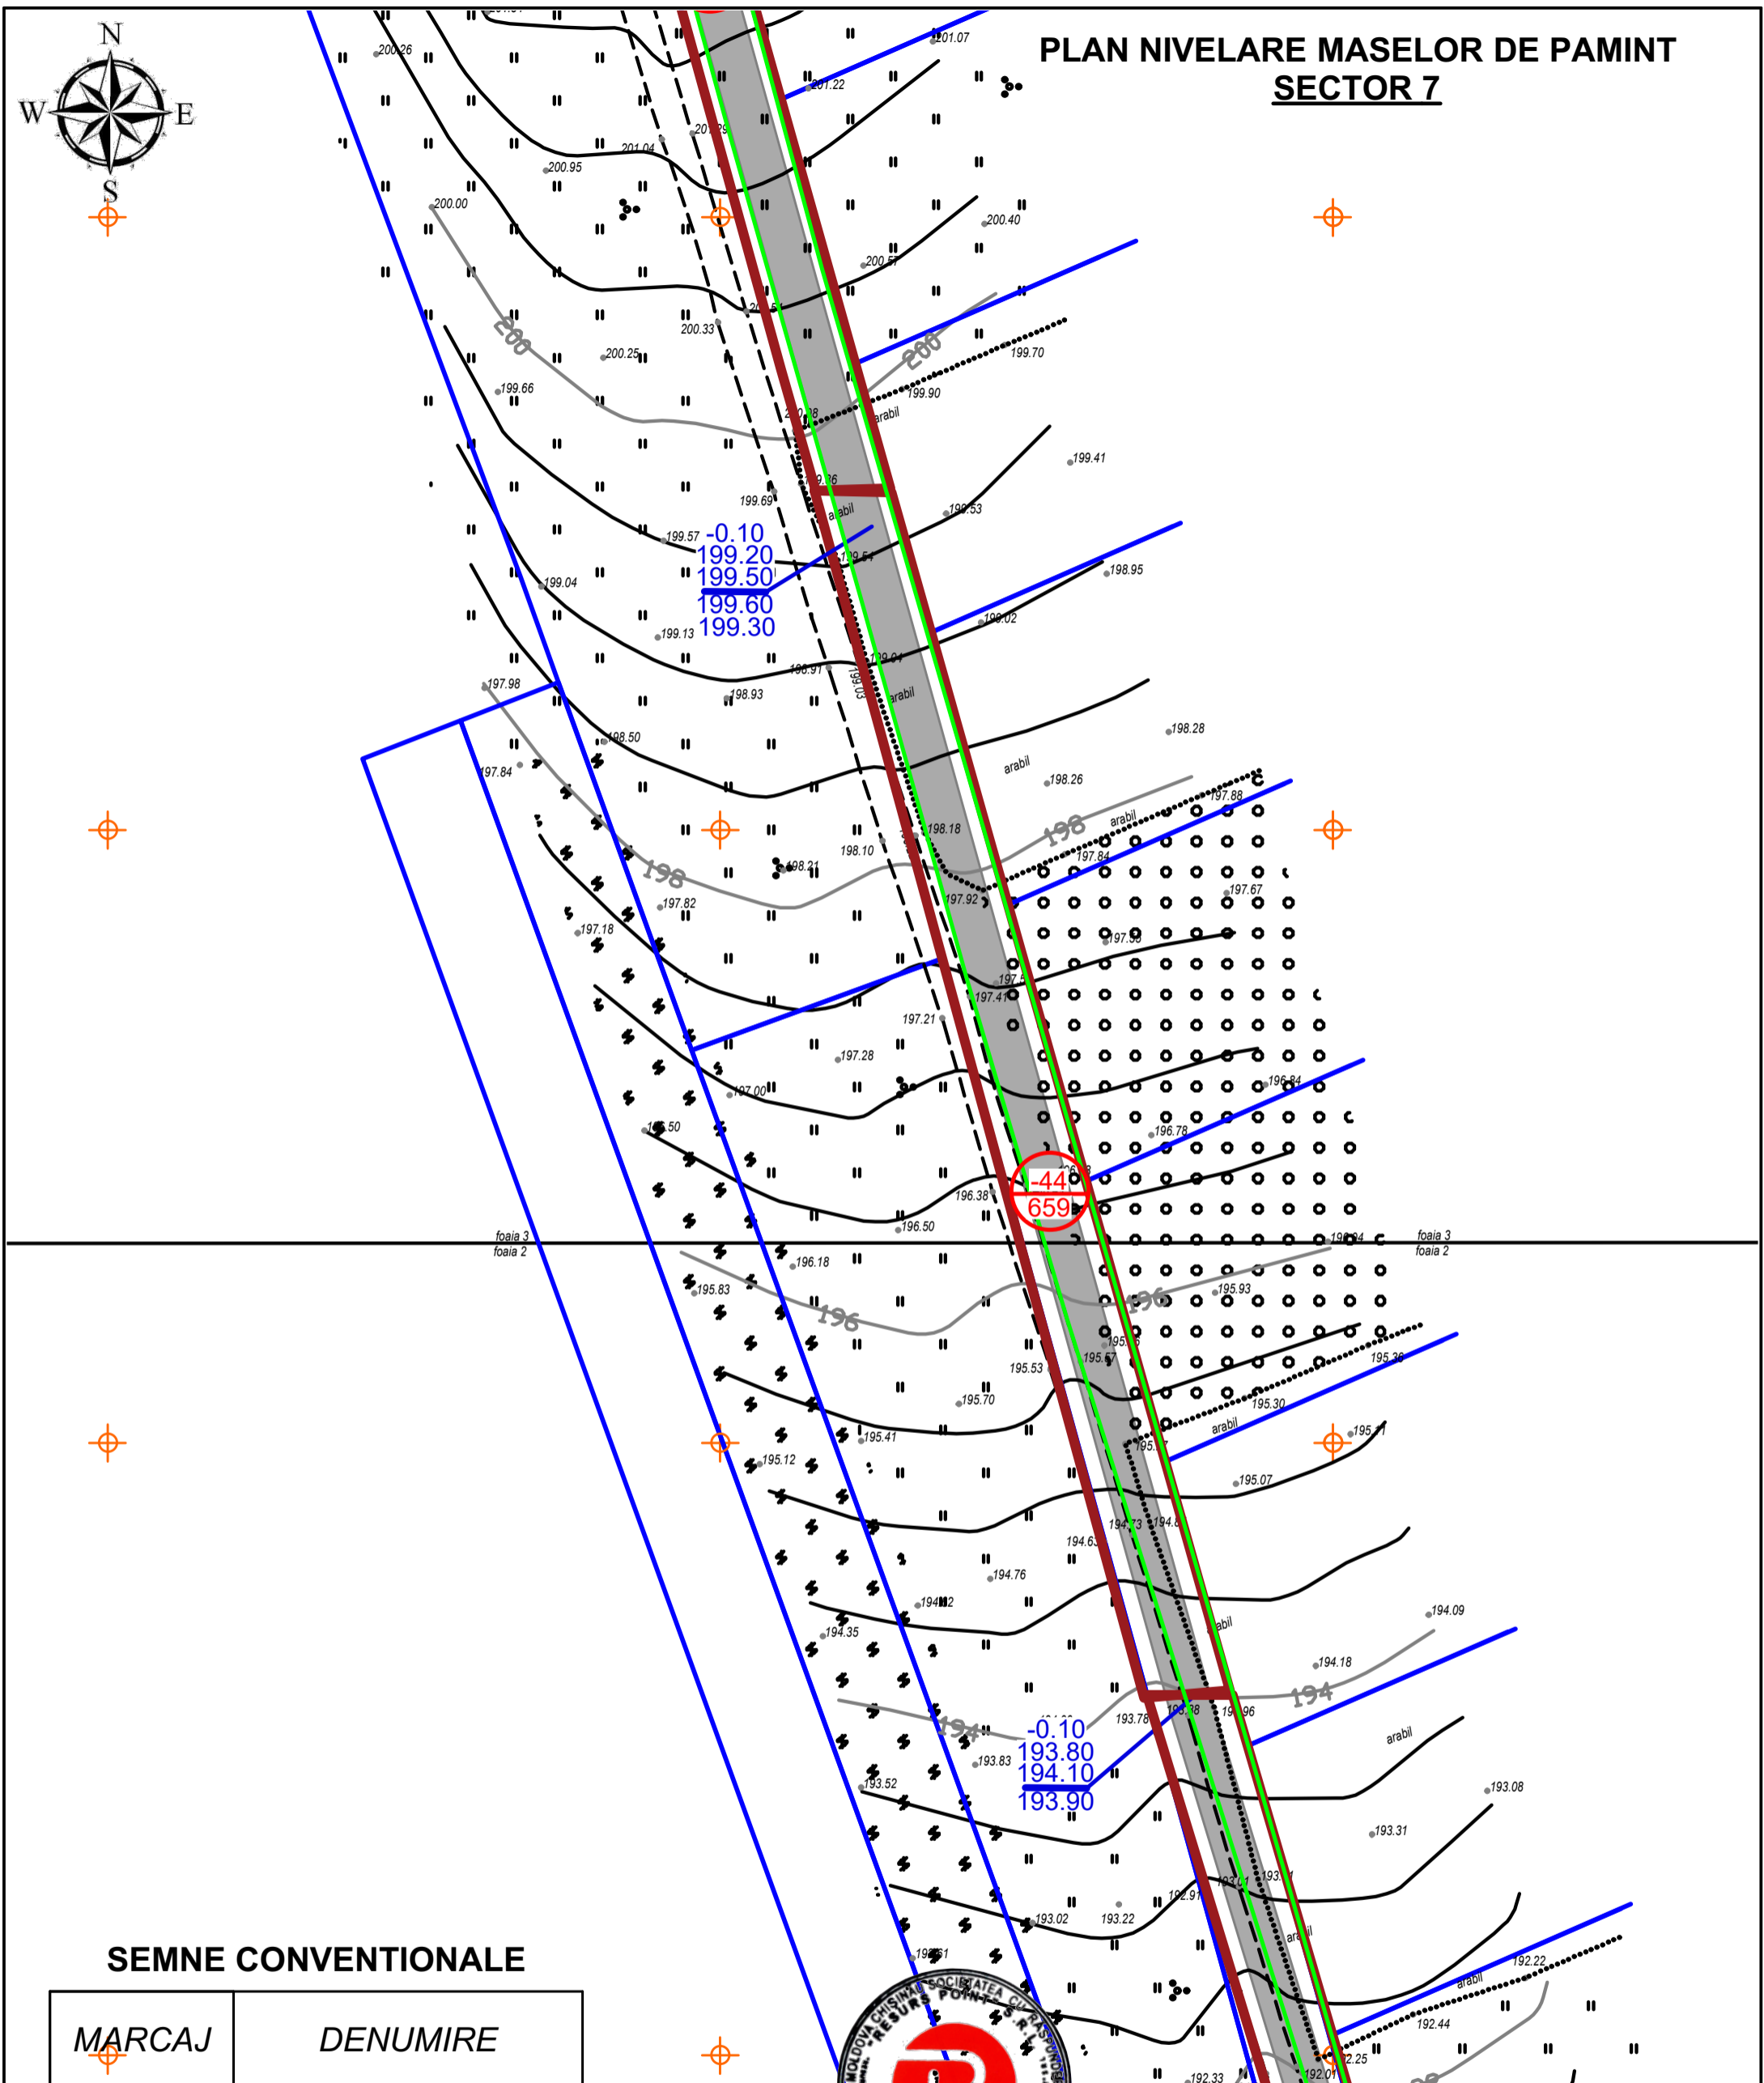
PLAN NIVELARE MASELOR DE PAMINT
SECTOR 7

N
W
E
S

200.26
201.07
201.22
201.04
200.95
200.00
200.40
200.57
200.33
200.25
199.70
199.90
199.66
200
200
arabil
199.41
199.69
199.53
199.57
-0.10
199.20
199.50
199.60
199.30
199.04
198.95
199.13
198.02
198.91
198.93
arabil
197.98
198.50
198.28
197.84
arabil
198.26
197.88
196
arabil
198.18
198.10
197.84
198.21
198
197.82
197.67
197.18
197.92
197.58
197.41
197.21
197.28
197.00
196.84
196.50
196.78
-44
659
196.38
196.50
foaia 3
foaia 2
196.18
195.83
196
195.93
196
195.53
195.57
195.30
195.70
195.30
arabil
195.41
195.12
195.07
194.63
194.76
194.09
194.35
194.18
194
194
-0.10
193.80
194.10
193.90
193.78
193.83
arabil
193.52
193.08
193.31
193.02
193.22
192.22
arabil
192.44
192.33
192.25

SEMNE CONVENTIONALE
| MARCAJ | DENUMIRE |
|---|---|